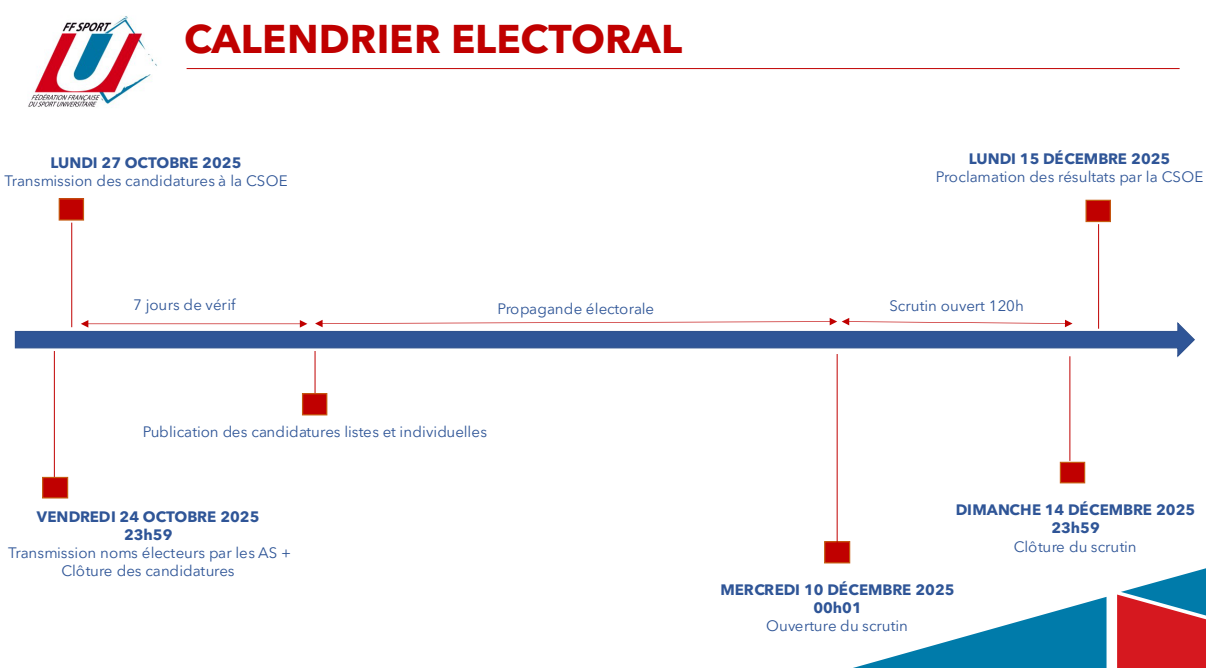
FF SPORT U
FÉDÉRATION FRANÇAISE DU SPORT UNIVERSITAIRE

CALENDRIER ELECTORAL

LUNDI 27 OCTOBRE 2025
Transmission des candidatures à la CSOE

LUNDI 15 DÉCEMBRE 2025
Proclamation des résultats par la CSOE

7 jours de vérif

Propagande électorale

Scrutin ouvert 120h

Publication des candidatures listes et individuelles

VENDREDI 24 OCTOBRE 2025
23h59
Transmission noms électeurs par les AS + Clôture des candidatures

DIMANCHE 14 DÉCEMBRE 2025
23h59
Clôture du scrutin

MERCREDI 10 DÉCEMBRE 2025
00h01
Ouverture du scrutin